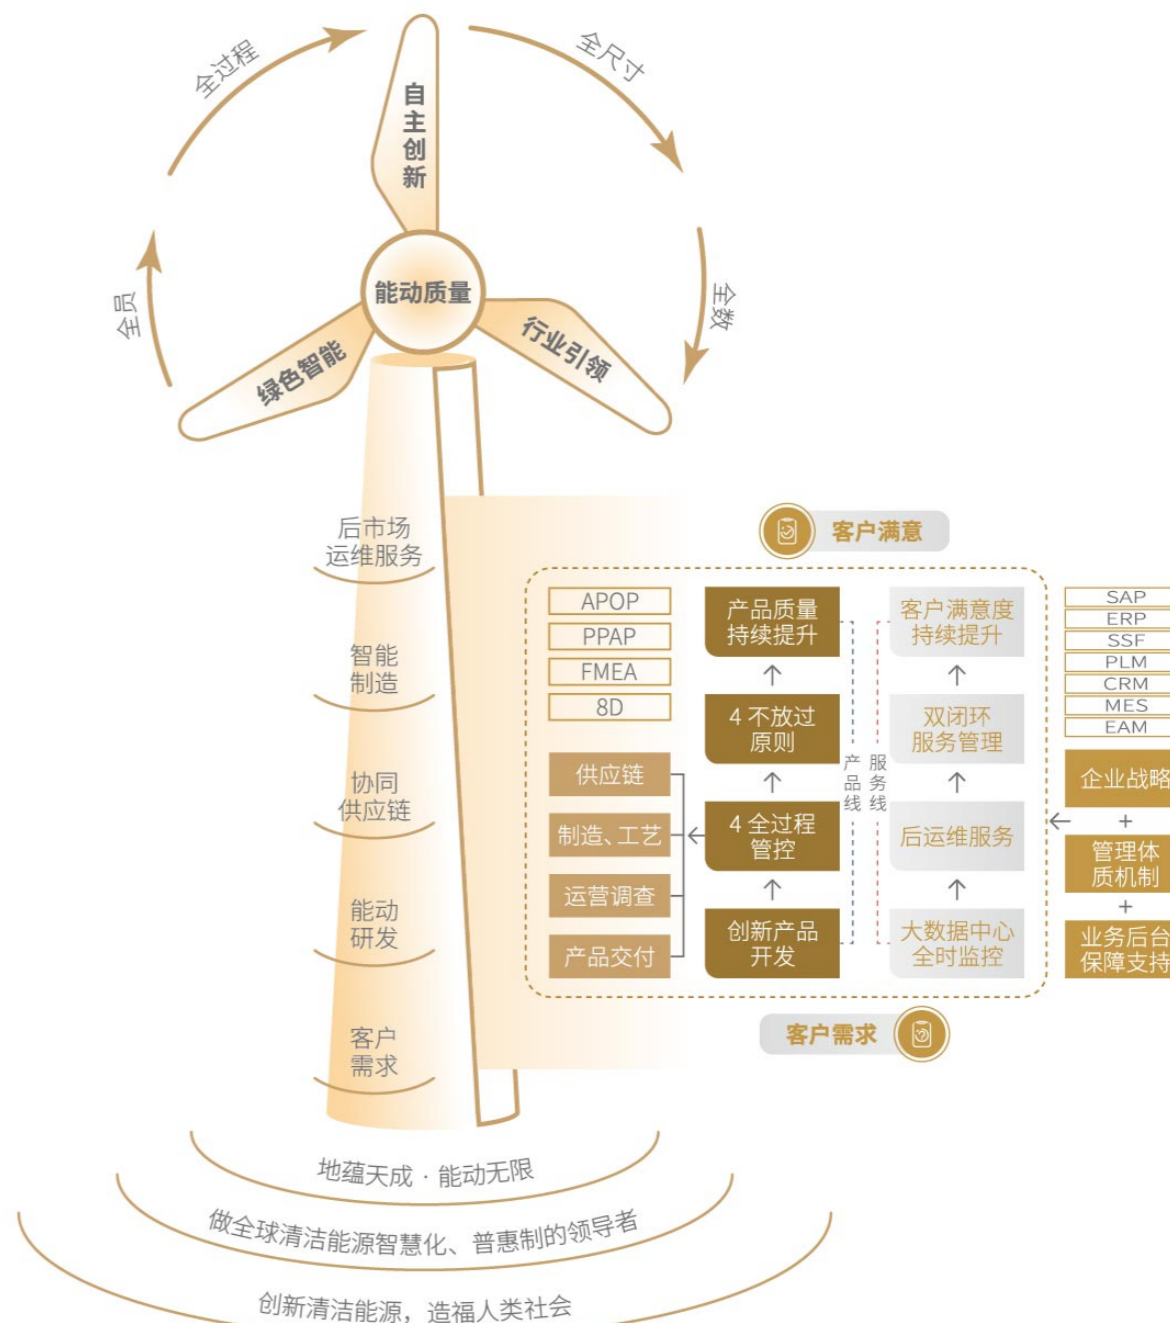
全过程
自主创新
全尺寸
全员
能动质量
全数
绿色智能
行业引领

后市场运维服务
智能制造
协同供应链
能动研发
客户需求

客户满意

APOP
PPAP
FMEA
8D

供应链
制造、工艺
运营调查
产品交付

产品质量持续提升
4 不放过原则
4 全过程管控
创新产品开发

产品线
服务线

客户满意度持续提升
双闭环服务管理
后运维服务
大数据中心全时监控

SAP
ERP
SSF
PLM
CRM
MES
EAM

企业战略
+
管理体质机制
+
业务后台保障支持

客户需求

地蕴天成 · 能动无限
做全球清洁能源智慧化、普惠制的领导者
创新清洁能源，造福人类社会